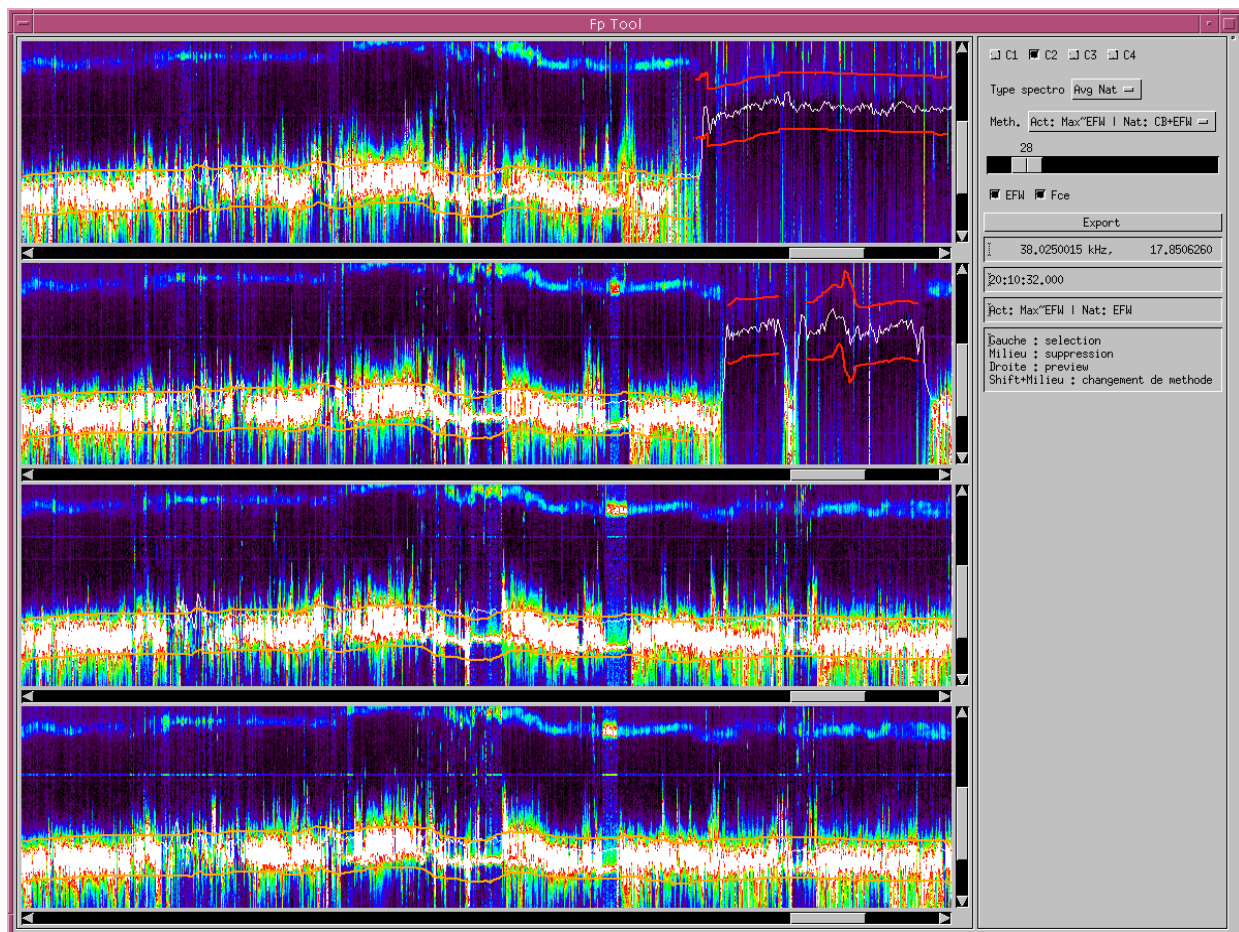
Fp Tool

C1 C2 C3 C4

Type spectro Avg Nat

Meth. Act: Max~EFW | Nat: CB+EFW

28

EFW Fce

Export

38.0250015 kHz, 17.8506260

20:10:32.000

Act: Max~EFW | Nat: EFW

Gauche : selection
Milieu : suppression
Droite : preview
Shift+Milieu : changement de methode